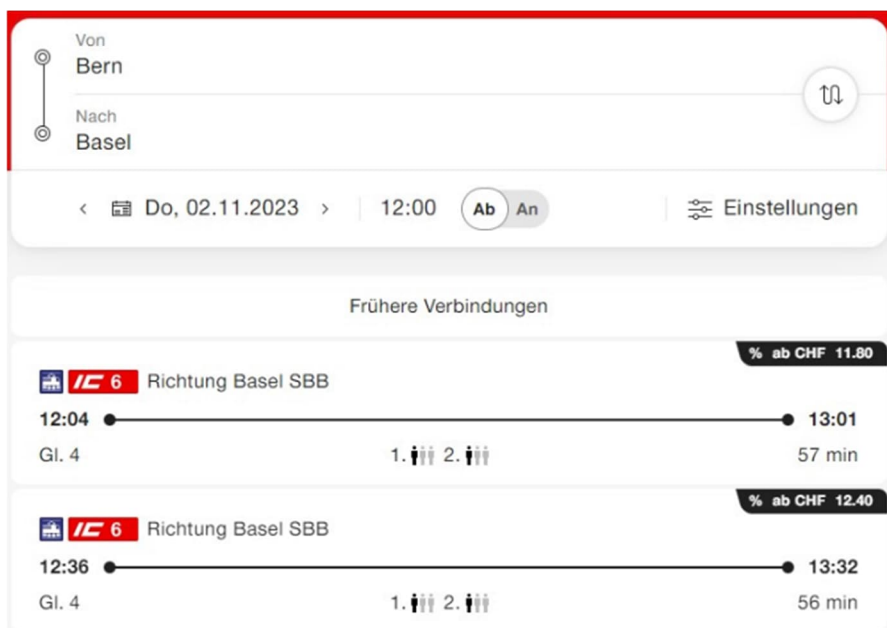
Von
Bern

Nach
Basel

‹ Do, 02.11.2023 › 12:00 Ab An Einstellungen

Frühere Verbindungen

% ab CHF 11.80

IC 6 Richtung Basel SBB

12:04 13:01

Gl. 4 1. 2. 57 min

% ab CHF 12.40

IC 6 Richtung Basel SBB

12:36 13:32

Gl. 4 1. 2. 56 min